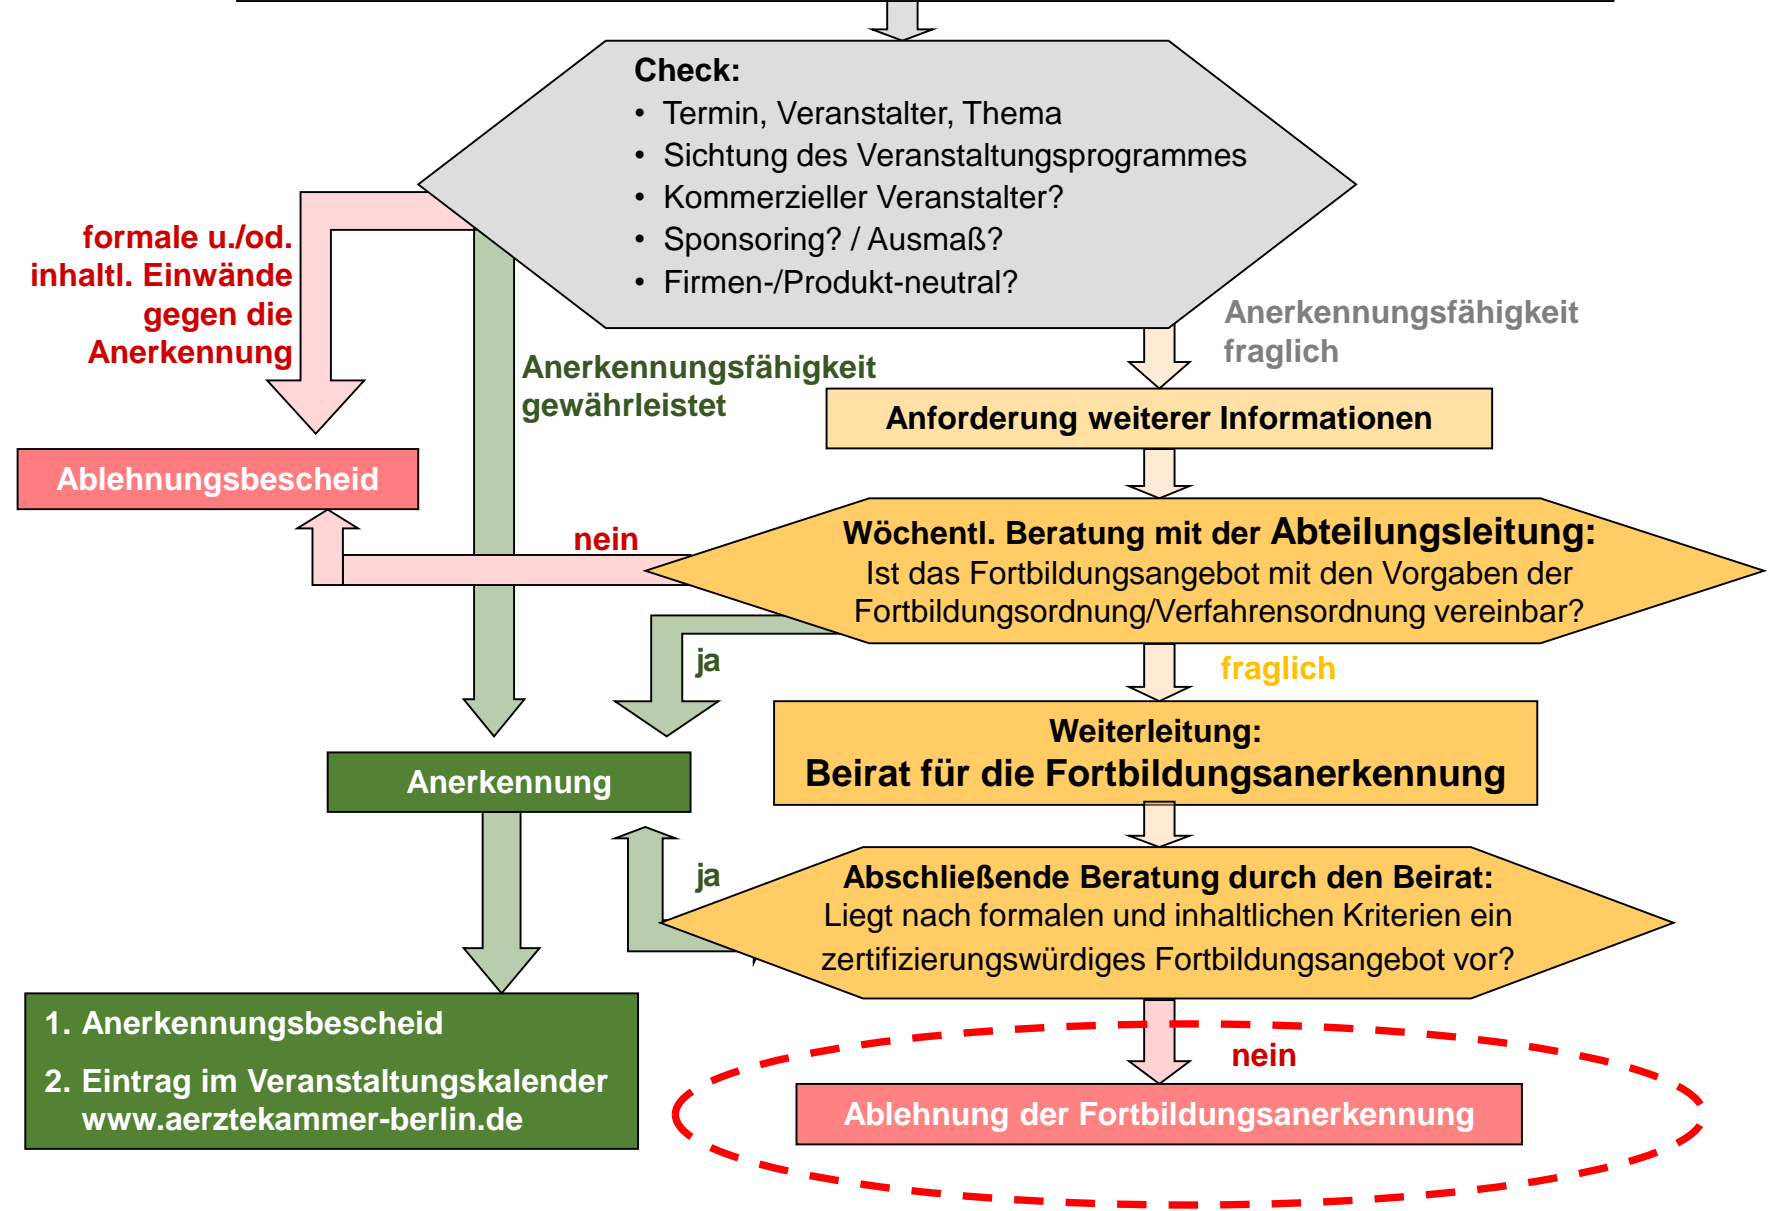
**Check:**
- Termin, Veranstalter, Thema
- Sichtung des Veranstaltungsprogrammes
- Kommerzieller Veranstalter?
- Sponsoring? / Ausmaß?
- Firmen-/Produkt-neutral?

formale u./od. inhaltl. Einwände gegen die Anerkennung

Anerkennungsfähigkeit gewährleistet

Anerkennungsfähigkeit fraglich

Anforderung weiterer Informationen

Ablehnungsbescheid

nein

Wöchentl. Beratung mit der Abteilungsleitung:
Ist das Fortbildungsangebot mit den Vorgaben der Fortbildungsordnung/Verfahrensordnung vereinbar?

ja

fraglich

Weiterleitung:
Beirat für die Fortbildungsanerkennung

Anerkennung

ja

Abschließende Beratung durch den Beirat:
Liegt nach formalen und inhaltlichen Kriterien ein zertifizierungswürdiges Fortbildungsangebot vor?

1. Anerkennungsbescheid
2. Eintrag im Veranstaltungskalender www.aerztekammer-berlin.de

nein

Ablehnung der Fortbildungsanerkennung